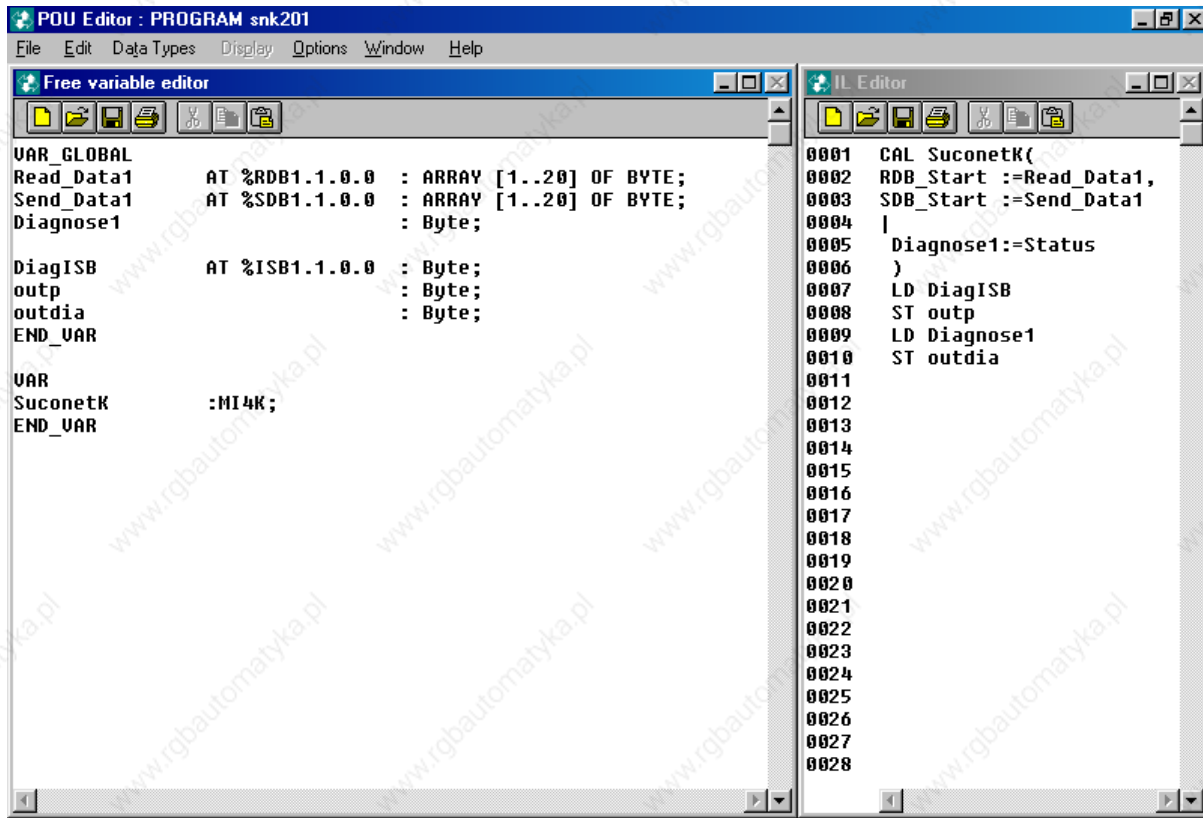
POU Editor : PROGRAM snk201

File Edit Data Types Display Options Window Help

Free variable editor

VAR_GLOBAL
Read_Data1 AT %RDB1.1.0.0 : ARRAY [1..20] OF BYTE;
Send_Data1 AT %SDB1.1.0.0 : ARRAY [1..20] OF BYTE;
Diagnose1 : Byte;

DiagISB AT %ISB1.1.0.0 : Byte;
outp : Byte;
outdia : Byte;
END_VAR

VAR
SuconetK :MI4K;
END_VAR

IL Editor

0001 CAL SuconetK(
0002 RDB_Start :=Read_Data1,
0003 SDB_Start :=Send_Data1
0004 |
0005 Diagnose1:=Status
0006 )
0007 LD DiagISB
0008 ST outp
0009 LD Diagnose1
0010 ST outdia
0011
0012
0013
0014
0015
0016
0017
0018
0019
0020
0021
0022
0023
0024
0025
0026
0027
0028

www.rgbautomatyka.pl